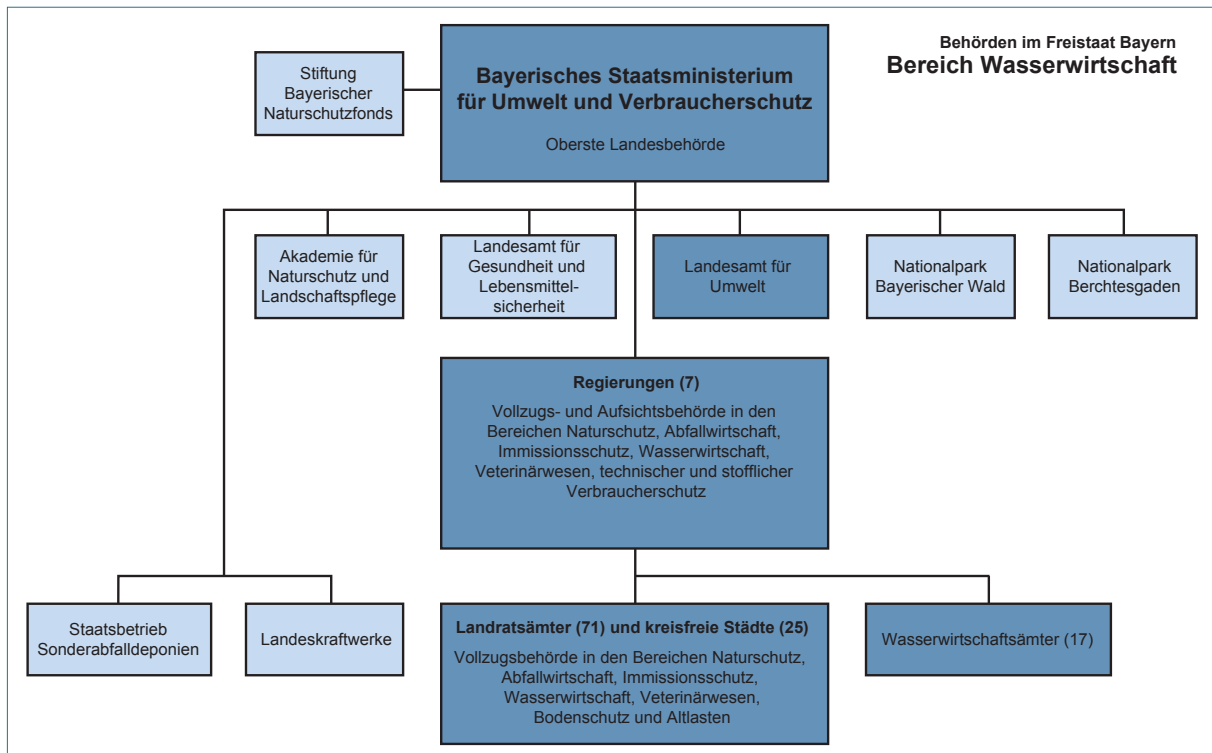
Behörden im Freistaat Bayern
Bereich Wasserwirtschaft

Stiftung Bayerischer Naturschutzfonds

Bayerisches Staatsministerium für Umwelt und Verbraucherschutz

Oberste Landesbehörde

Akademie für Naturschutz und Landschaftspflege

Landesamt für Gesundheit und Lebensmittelsicherheit

Landesamt für Umwelt

Nationalpark Bayerischer Wald

Nationalpark Berchtesgaden

Regierungen (7)

Vollzugs- und Aufsichtsbehörde in den Bereichen Naturschutz, Abfallwirtschaft, Immissionsschutz, Wasserwirtschaft, Veterinärwesen, technischer und stofflicher Verbraucherschutz

Staatsbetrieb Sonderabfalldeponien

Landeskraftwerke

Landratsämter (71) und kreisfreie Städte (25)

Vollzugsbehörde in den Bereichen Naturschutz, Abfallwirtschaft, Immissionsschutz, Wasserwirtschaft, Veterinärwesen, Bodenschutz und Altlasten

Wasserwirtschaftsämter (17)